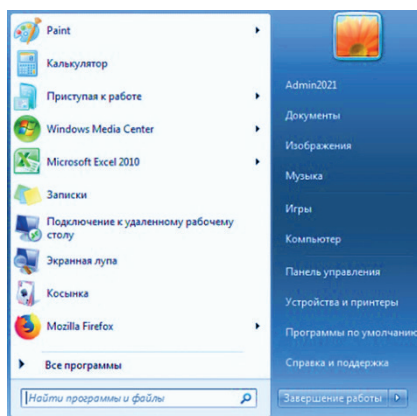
Paint
Калькулятор
Приступая к работе
Windows Media Center
Microsoft Excel 2010
Записки
Подключение к удаленному рабочему столу
Экранная лупа
Косынка
Mozilla Firefox
Все программы
Найти программы и файлы

Admin2021
Документы
Изображения
Музыка
Игры
Компьютер
Панель управления
Устройства и принтеры
Программы по умолчанию
Справка и поддержка
Завершение работы